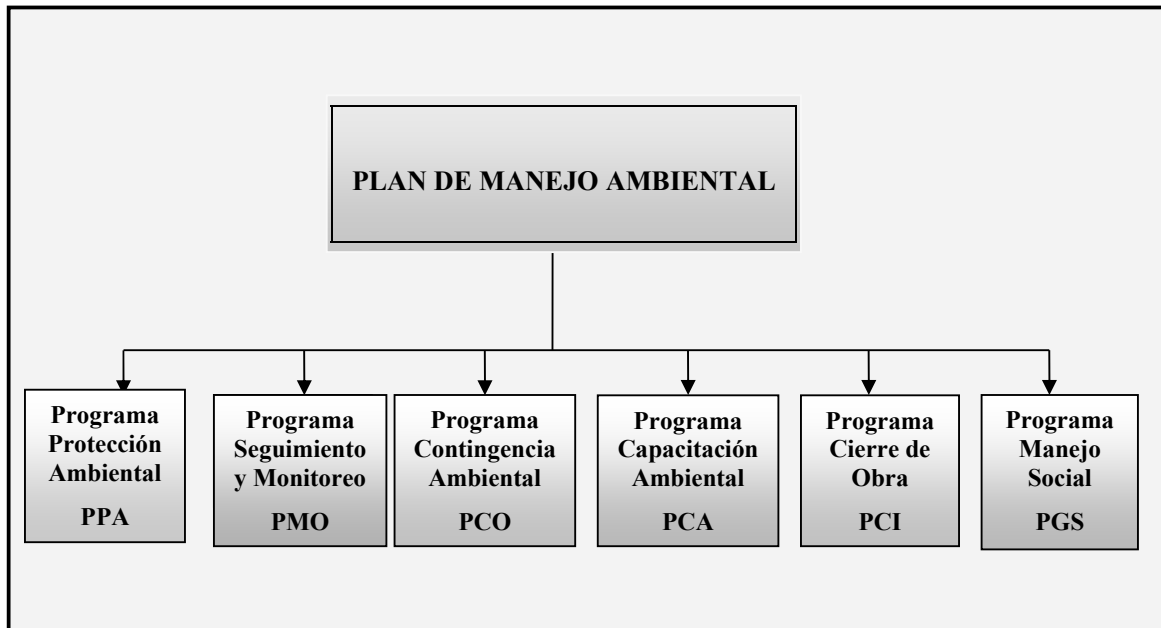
PLAN DE MANEJO AMBIENTAL

Programa Protección Ambiental

PPA

Programa Seguimiento y Monitoreo

PMO

Programa Contingencia Ambiental

PCO

Programa Capacitación Ambiental

PCA

Programa Cierre de Obra

PCI

Programa Manejo Social

PGS